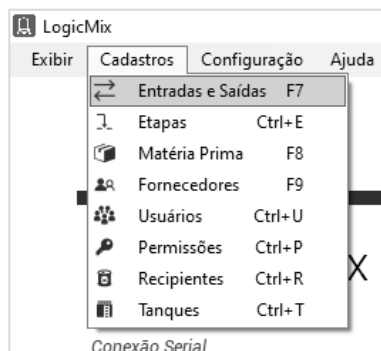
LogicMix

Exibir Cadastros Configuração Ajuda

Entradas e Saídas F7
Etapas Ctrl+E
Matéria Prima F8
Fornecedores F9
Usuários Ctrl+U
Permissões Ctrl+P
Recipientes Ctrl+R
Tanques Ctrl+T

X

Conexão Serial